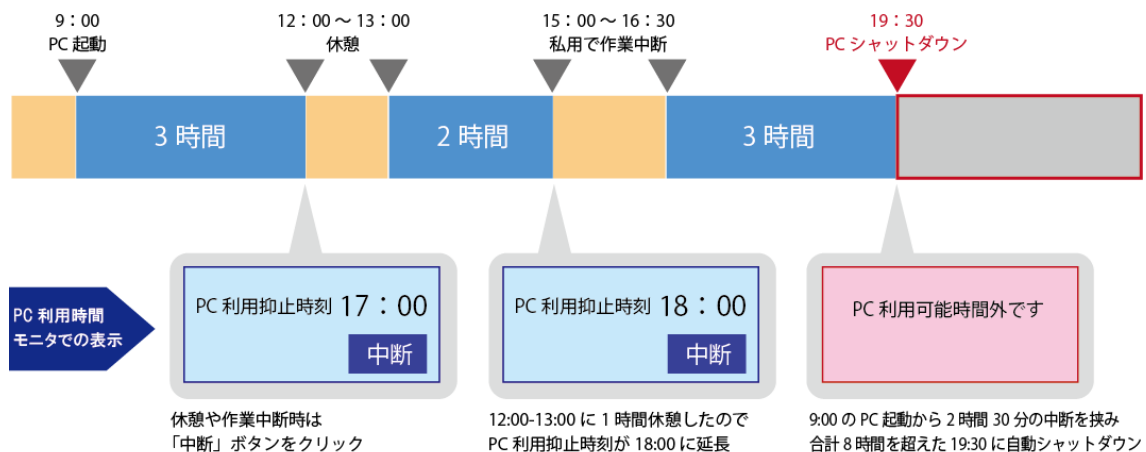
9：00
PC 起動

12：00～13：00
休憩

15：00～16：30
私用で作業中断

19：30
PC シャットダウン

3 時間

2 時間

3 時間

PC 利用時間
モニタでの表示

PC 利用抑止時刻 17：00
中断

PC 利用抑止時刻 18：00
中断

PC 利用可能時間外です

休憩や作業中断時は
「中断」ボタンをクリック

12:00-13:00 に 1 時間休憩したので
PC 利用抑止時刻が 18:00 に延長

9:00 の PC 起動から 2 時間 30 分の中断を挟み
合計 8 時間を超えた 19:30 に自動シャットダウン